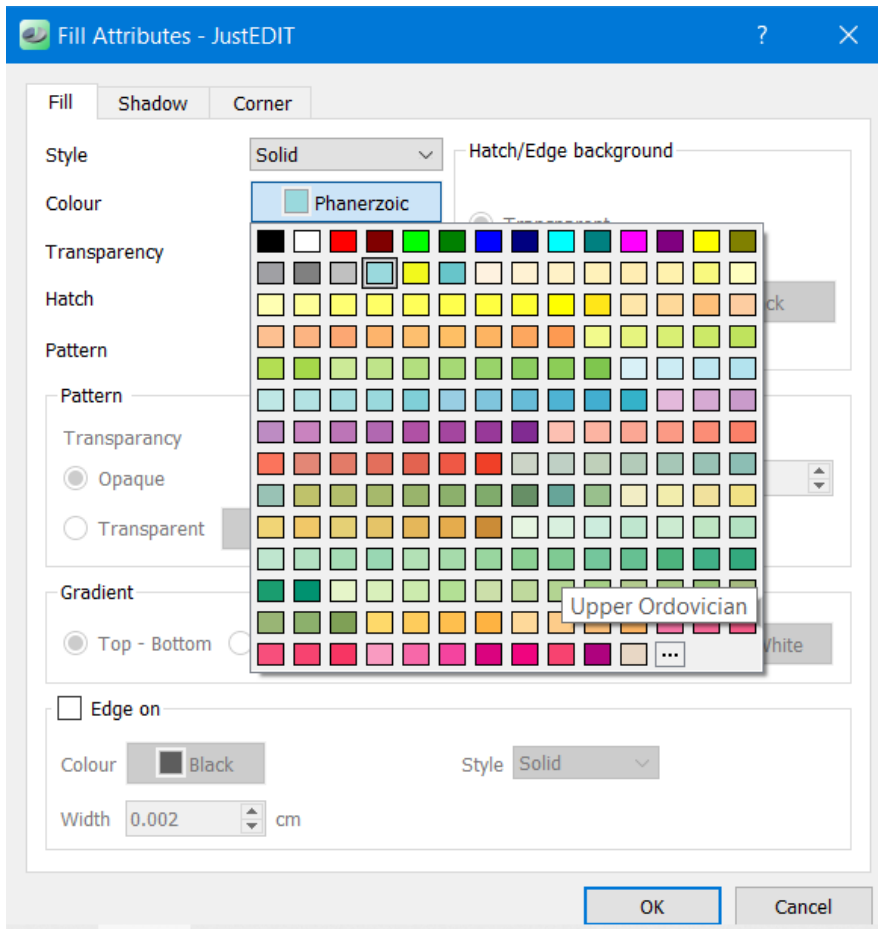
Fill Attributes - JustEDIT

?

Fill

Shadow

Corner

Style

Solid

Colour

Phanerzoic

Transparency

Hatch

Pattern

Hatch/Edge background

Transparent

ck

Pattern

Transparancy

Opaque

Transparent

Gradient

Top - Bottom

Upper Ordovician

...

White

Edge on

Colour

Black

Style

Solid

Width

0.002

cm

OK

Cancel